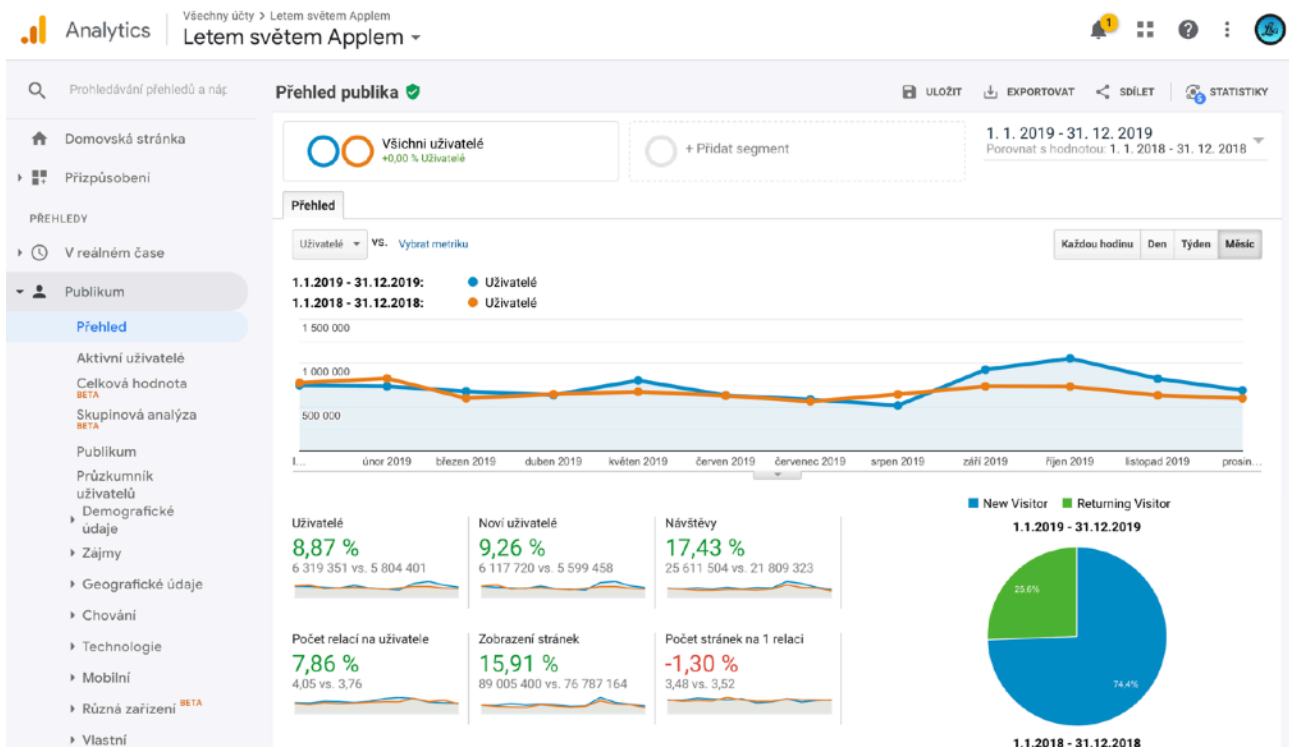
Analytics

Všechny účty > Letem světem Applem
Letem světem Applem

1

Prohledávání přehledů a náp

Domovská stránka
Přizpůsobení
PŘEHLEDY
V reálném čase
Publikum
Přehled
Aktivní uživatelé
Celková hodnota BETA
Skupinová analýza BETA
Publikum
Průzkumník uživatelů
Demografické údaje
Zájmy
Geografické údaje
Chování
Technologie
Mobilní
Různá zařízení BETA
Vlastní

Přehled publika

ULOŽIT EXPORTOVAT SDÍLET STATISTIKY

Všichni uživatelé
+0,00 % Uživatelé

+ Přidat segment

1. 1. 2019 - 31. 12. 2019
Porovnat s hodnotou: 1. 1. 2018 - 31. 12. 2018

Přehled

Uživatelé vs. Vybrat metriku

Každou hodinu Den Týden Měsíc

1.1.2019 - 31.12.2019: Uživatelé
1.1.2018 - 31.12.2018: Uživatelé

1 500 000
1 000 000
500 000

l... únor 2019 březen 2019 duben 2019 květen 2019 červen 2019 červenec 2019 srpen 2019 září 2019 říjen 2019 listopad 2019 prosin...

Uživatelé
8,87 %
6 319 351 vs. 5 804 401

Noví uživatelé
9,26 %
6 117 720 vs. 5 599 458

Návštěvy
17,43 %
25 611 504 vs. 21 809 323

Počet relací na uživatele
7,86 %
4,05 vs. 3,76

Zobrazení stránek
15,91 %
89 005 400 vs. 76 787 164

Počet stránek na 1 relaci
-1,30 %
3,48 vs. 3,52

New Visitor Returning Visitor
1.1.2019 - 31.12.2019
25.6%
74.4%
1.1.2018 - 31.12.2018